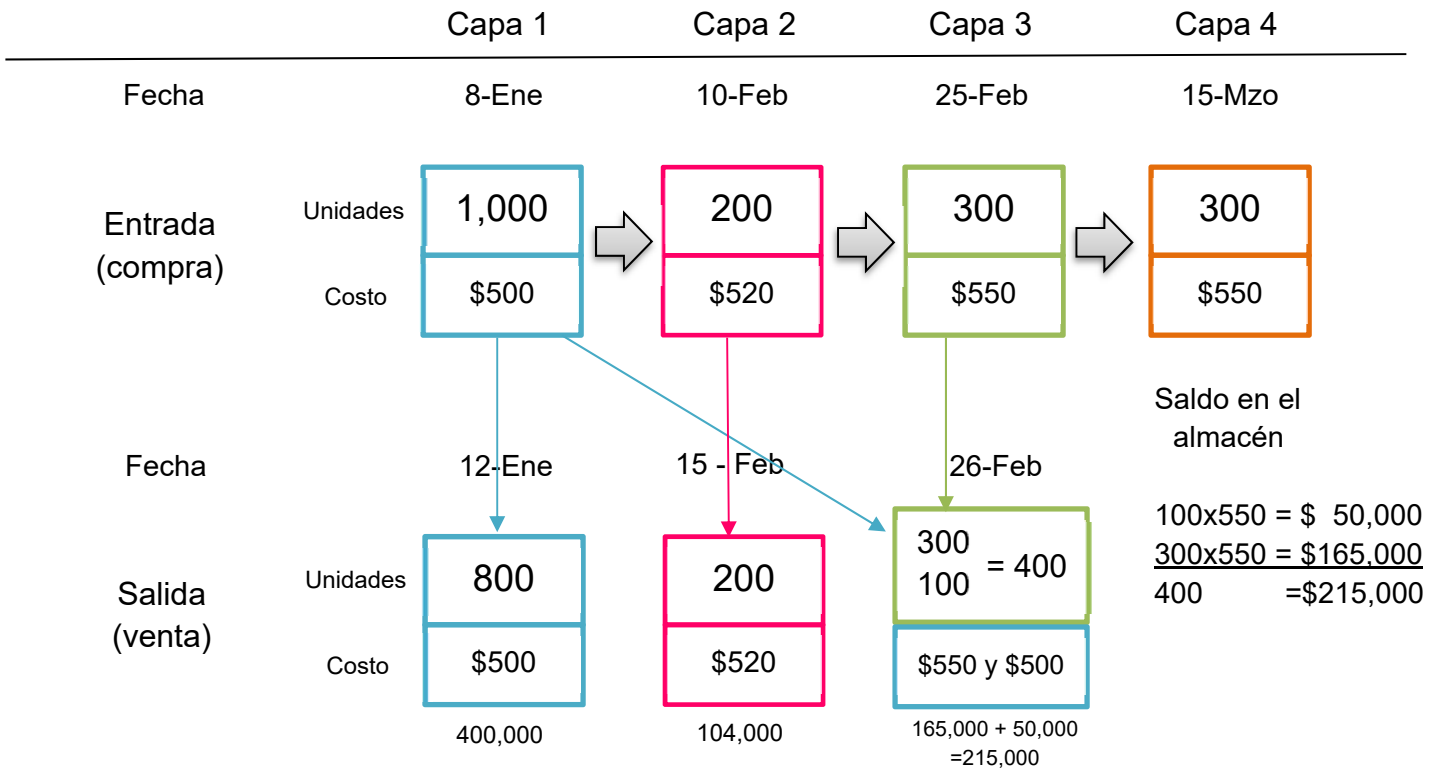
Capa 1 Capa 2 Capa 3 Capa 4

Fecha 8-Ene 10-Feb 25-Feb 15-Mzo

Entrada (compra)

Unidades 1,000 200 300 300

Costo $500 $520 $550 $550

Saldo en el almacén

100x550 = $ 50,000
300x550 = $165,000
400 =$215,000

Fecha 12-Ene 15 - Feb 26-Feb

Salida (venta)

Unidades 800 200 300 100 = 400

Costo $500 $520 $550 y $500

400,000 104,000 165,000 + 50,000 =215,000